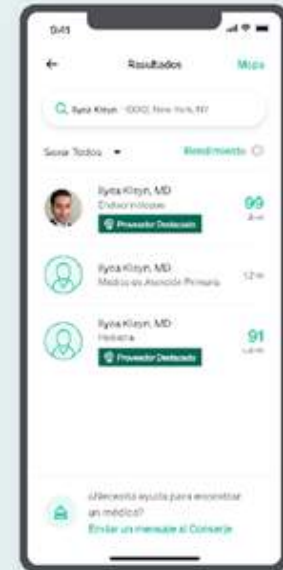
9:41

Resultados

Mapa

Ilyna Kloyn · 10010, New York, NY

Sexo: Todos

Rendimiento

Ilyna Kloyn, MD

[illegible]

Proveedor Destacado

99

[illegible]

Ilyna Kloyn, MD

Médico de Atención Primaria

1.2 mi

Ilyna Kloyn, MD

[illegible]

Proveedor Destacado

91

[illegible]

¿Necesita ayuda para encontrar un médico?

Enviar un mensaje al Conserje